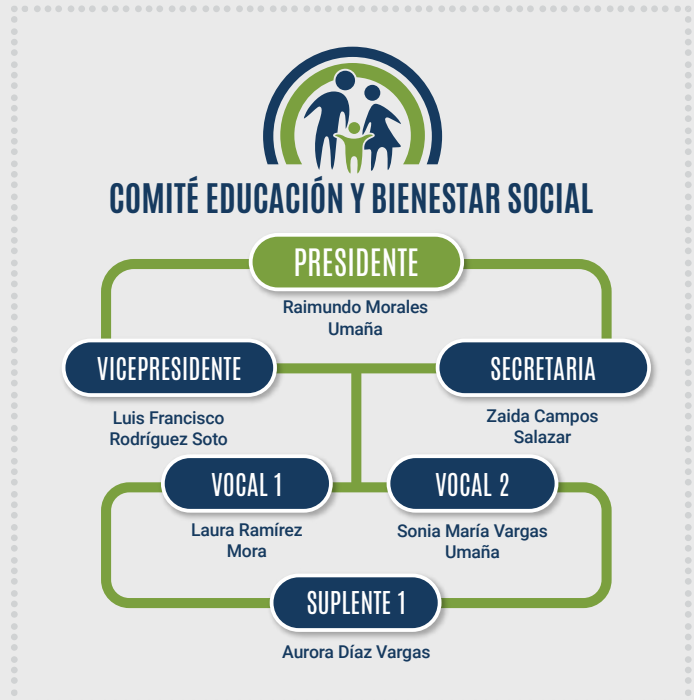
COMITÉ EDUCACIÓN Y BIENESTAR SOCIAL

PRESIDENTE
Raimundo Morales Umaña

VICEPRESIDENTE
Luis Francisco Rodríguez Soto

SECRETARIA
Zaida Campos Salazar

VOCAL 1
Laura Ramírez Mora

VOCAL 2
Sonia María Vargas Umaña

SUPLENTE 1
Aurora Díaz Vargas